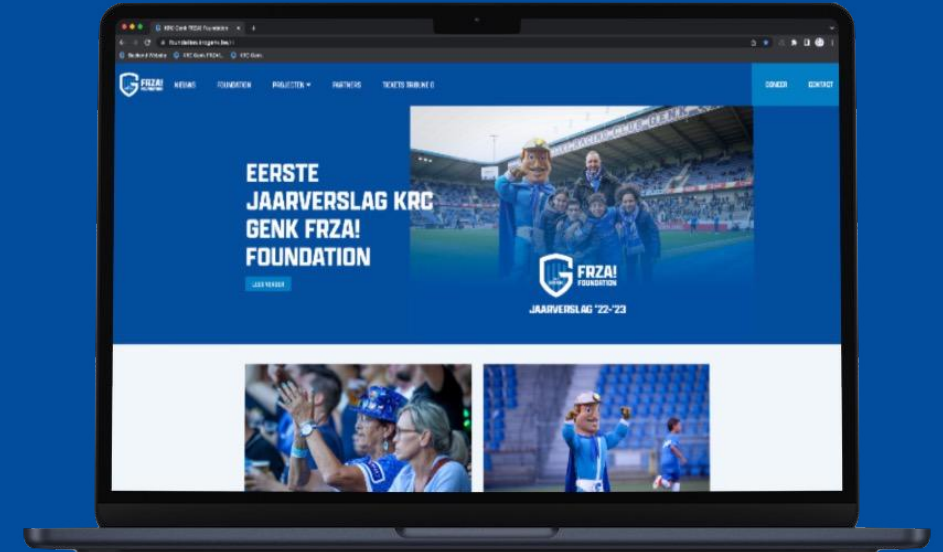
KRC Genk FRZA! Foundation

foundation.krcgenk.be/nl

Beheerd Website KRC Genk FRZA! KRC Genk

FRZA! FOUNDATION

NIEUWS FOUNDATION PROJECTEN PARTNERS TICKETS TRIBUNE 0

DONEER CONTACT

EERSTE JAARVERSLAG KRC GENK FRZA! FOUNDATION

LEES VERDER

FRZA! FOUNDATION

JAARVERSLAG '22-'23